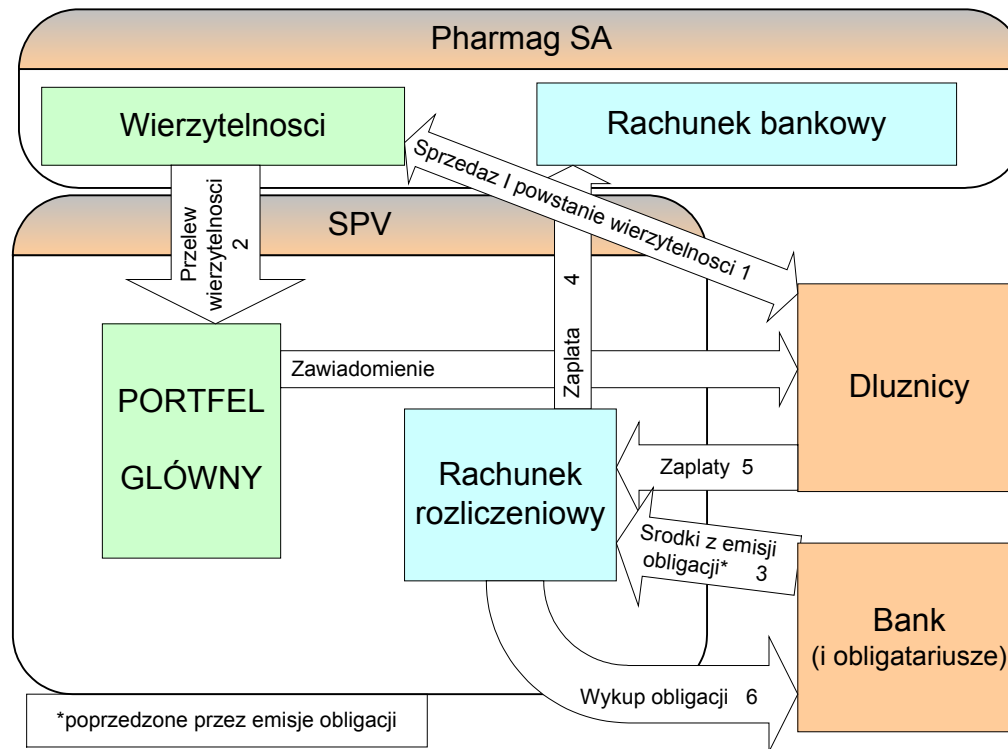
Pharmag SA

Wierzytelnosci

Rachunek bankowy

Sprzedaz I powstanie wierzytelnosci 1

SPV

Przelew wierzytelnosci 2

4

Zaplata

PORTFEL GLÓWNY

Zawiadomienie

Dluznicy

Rachunek rozliczeniowy

Zaplaty 5

Srodki z emisji obligacji* 3

Bank (i obligatariusze)

Wykup obligacji 6

*poprzedzone przez emisje obligacji